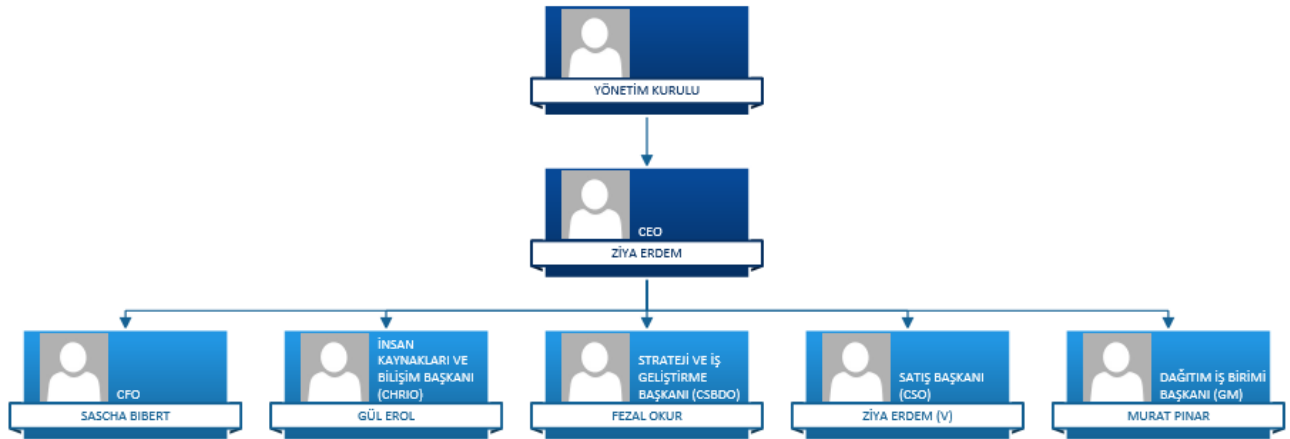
YÖNETİM KURULU

CEO
ZİYA ERDEM

CFO
SASCHA BIBERT

İNSAN KAYNAKLARI VE BİLİŞİM BAŞKANI (CHRIO)
GÜL EROL

STRATEJİ VE İŞ GELİŞTİRME BAŞKANI (CSBDO)
FEZAL OKUR

SATIŞ BAŞKANI (CSO)
ZİYA ERDEM (V)

DAĞITIM İŞ BİRİMİ BAŞKANI (GM)
MURAT PINAR